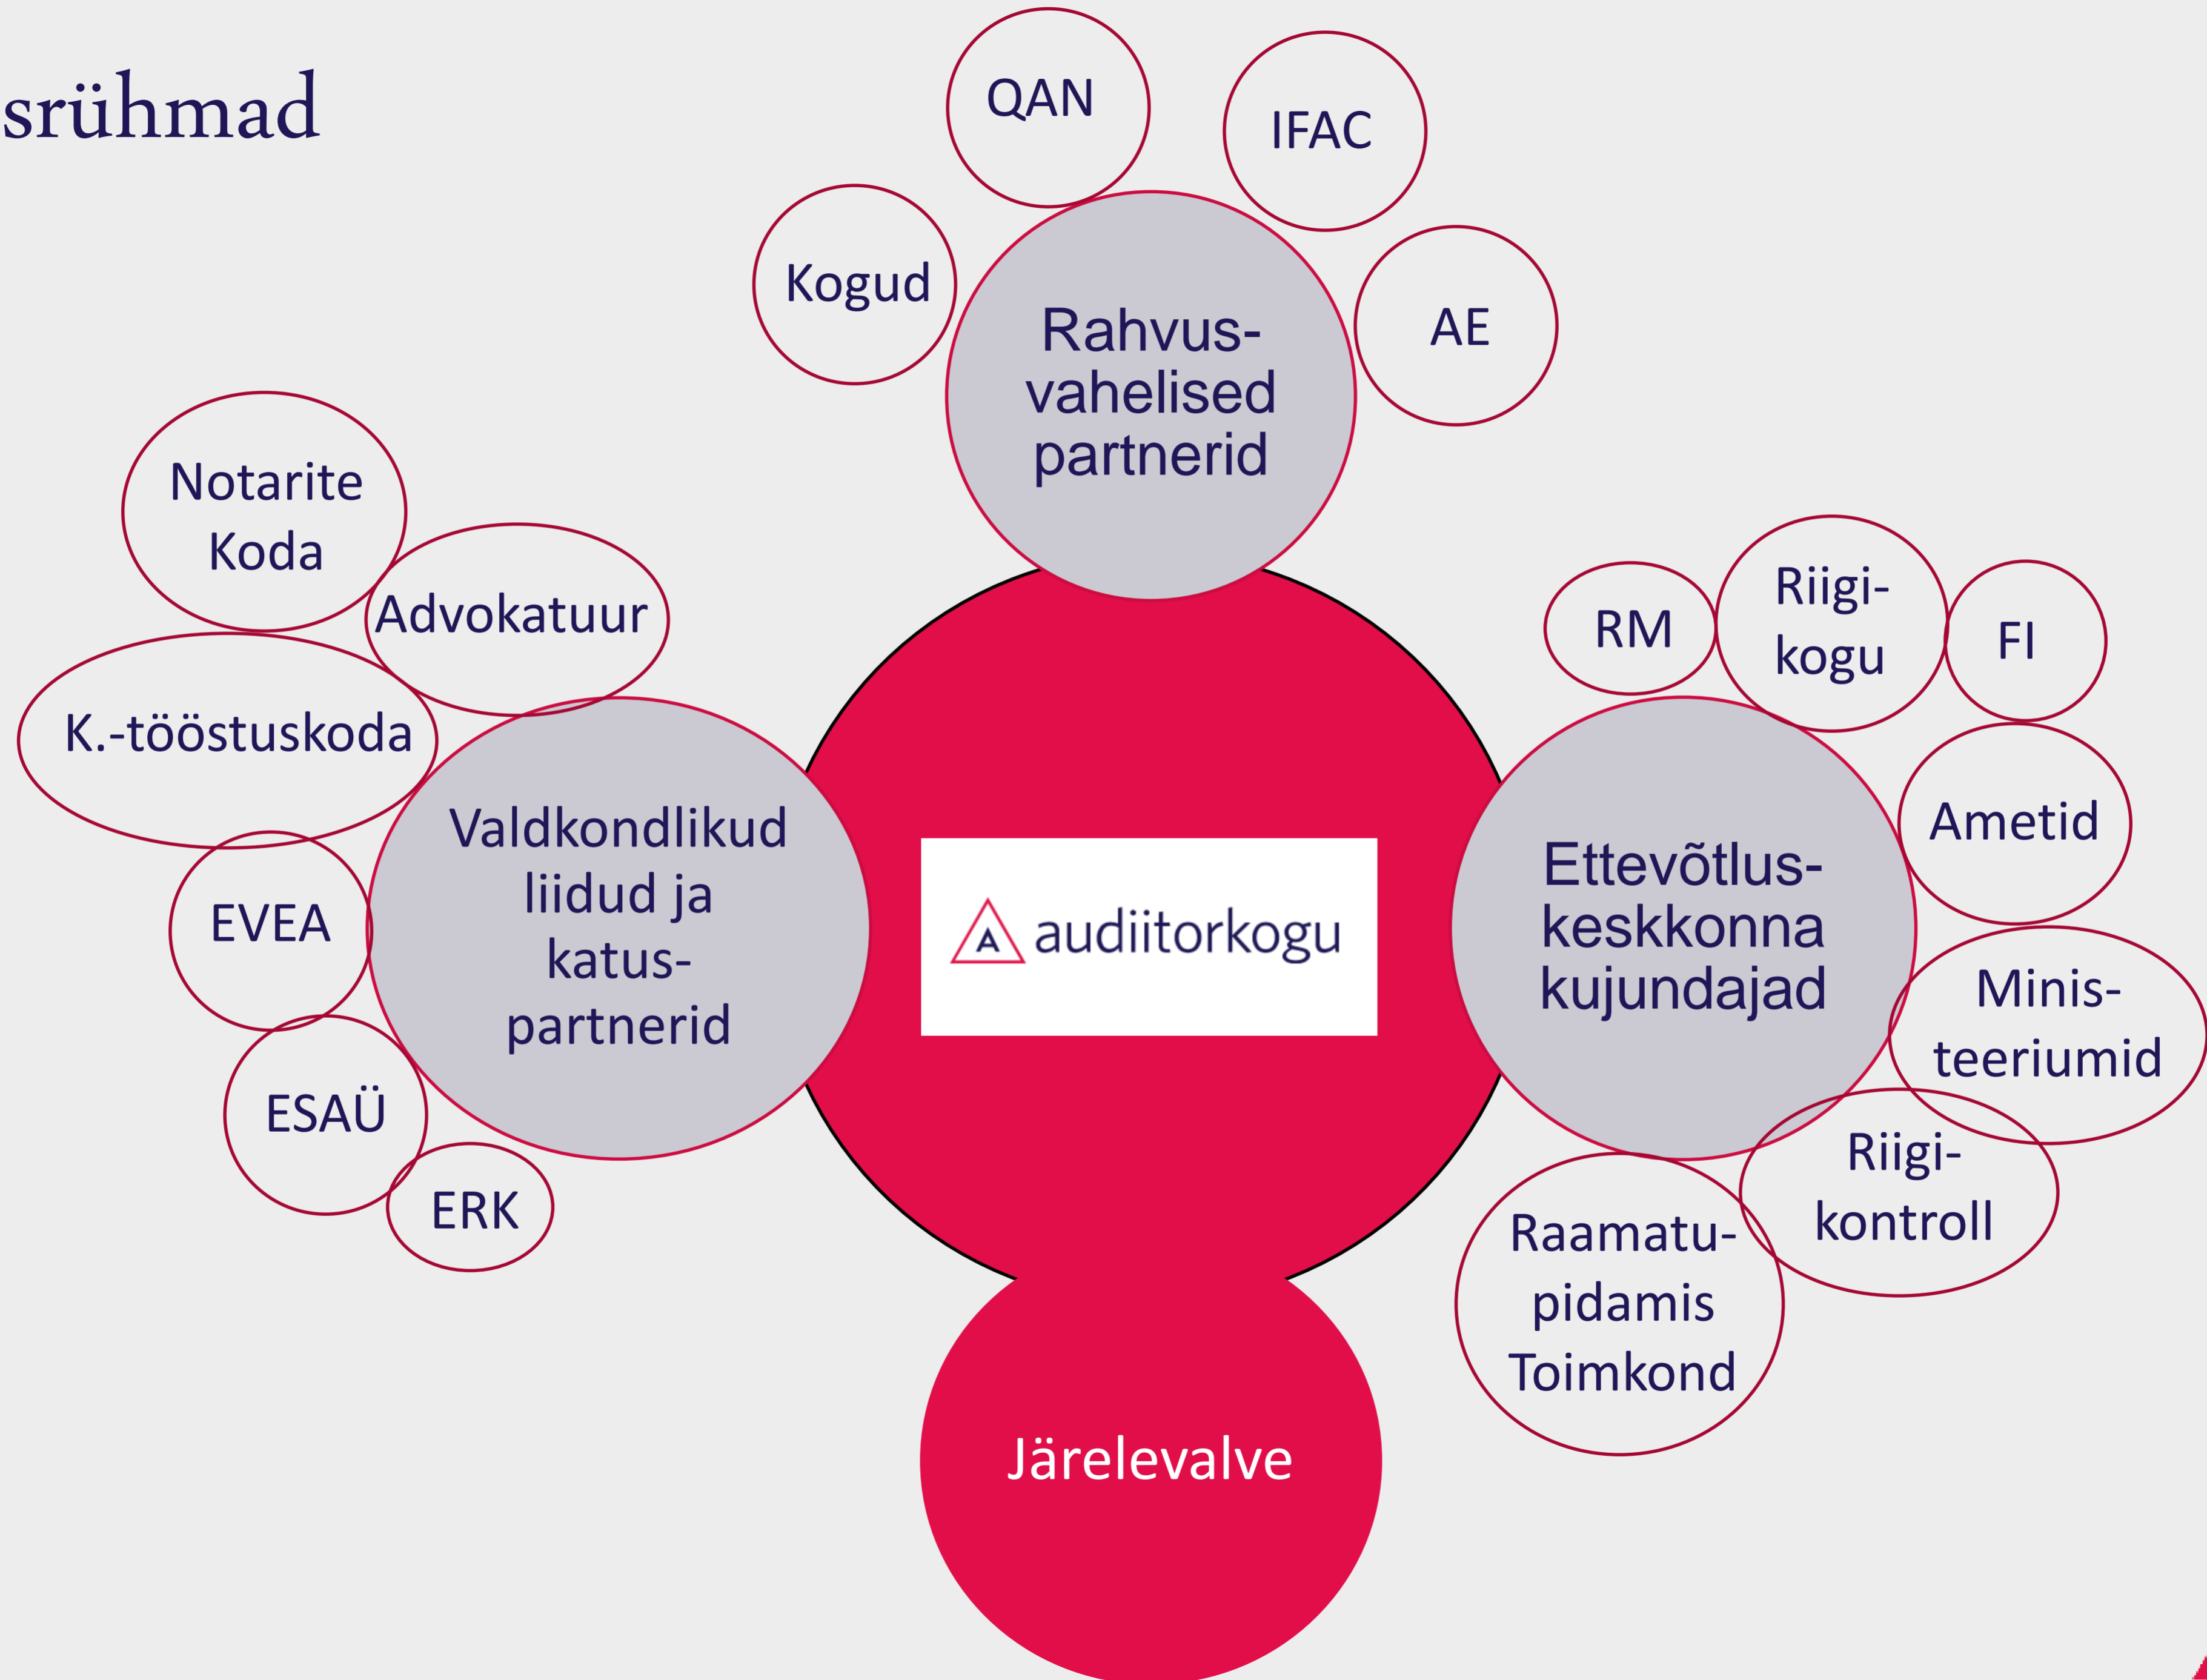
srühmad

QAN

IFAC

Kogud

Rahvusvahelised partnerid

AE

Notarite Koda

Advokatuur

K.-tööstuskoda

Valdkondlikud liidud ja katuspartnerid

EVEA

ESAÜ

ERK

A auditorkogu

RM

Riigikogu

FI

Ametid

Ettevõtluskeskkonna kujundajad

Ministeeriumid

Riigikontroll

Raamatupidamis Toimkond

Järelevalve